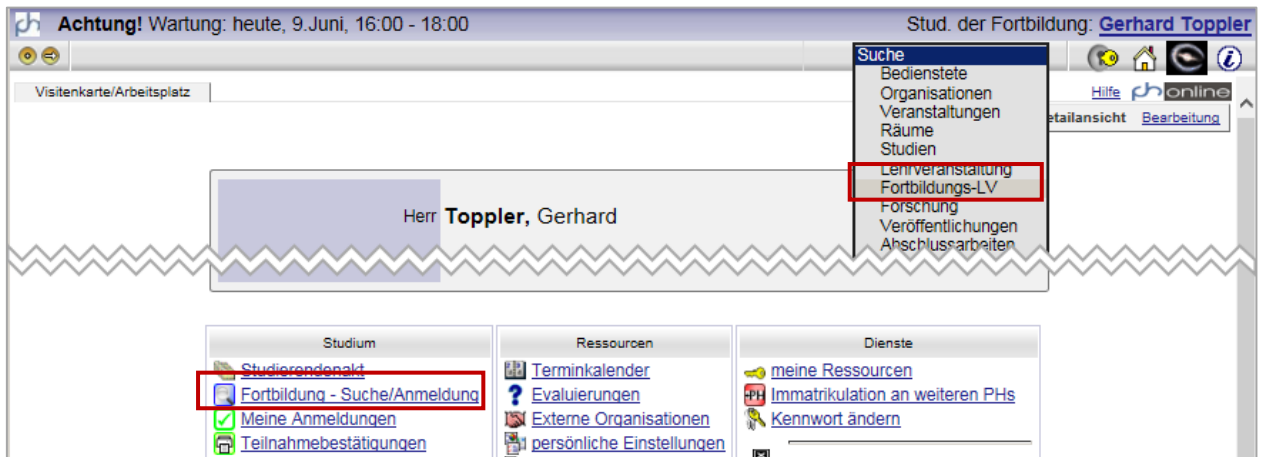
Achtung! Wartung: heute, 9.Juni, 16:00 - 18:00

Stud. der Fortbildung: Gerhard Toppler

Suche
Bedienstete
Organisationen
Veranstaltungen
Räume
Studien
Lehrveranstaltung
Fortbildungs-LV
Forschung
Veröffentlichungen
Abschlussarbeiten

Visitenkarte/Arbeitsplatz

Hilfe online

etailansicht Bearbeitung

Herr Toppler, Gerhard

Studium
Studierendenakt
Fortbildung - Suche/Anmeldung
Meine Anmeldungen
Teilnahmebestätigungen

Ressourcen
Terminkalender
Evaluierungen
Externe Organisationen
persönliche Einstellungen

Dienste
meine Ressourcen
Immatrikulation an weiteren PHs
Kennwort ändern